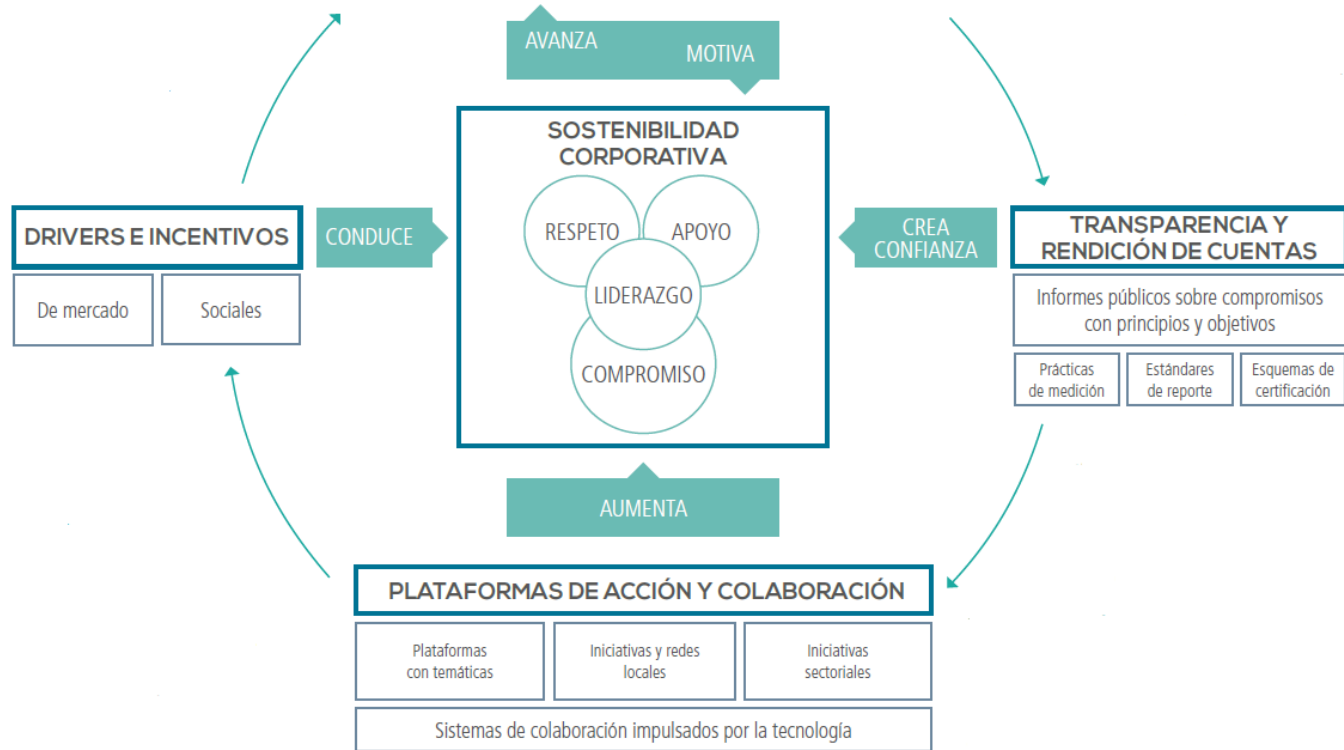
AVANZA

MOTIVA

SOSTENIBILIDAD CORPORATIVA

RESPETO

APOYO

LIDERAZGO

COMPROMISO

DRIVERS E INCENTIVOS

De mercado

Sociales

CONDUCE

CREA CONFIANZA

TRANSPARENCIA Y RENDICIÓN DE CUENTAS

Informes públicos sobre compromisos con principios y objetivos

Prácticas de medición

Estándares de reporte

Esquemas de certificación

AUMENTA

PLATAFORMAS DE ACCIÓN Y COLABORACIÓN

Plataformas con temáticas

Iniciativas y redes locales

Iniciativas sectoriales

Sistemas de colaboración impulsados por la tecnología